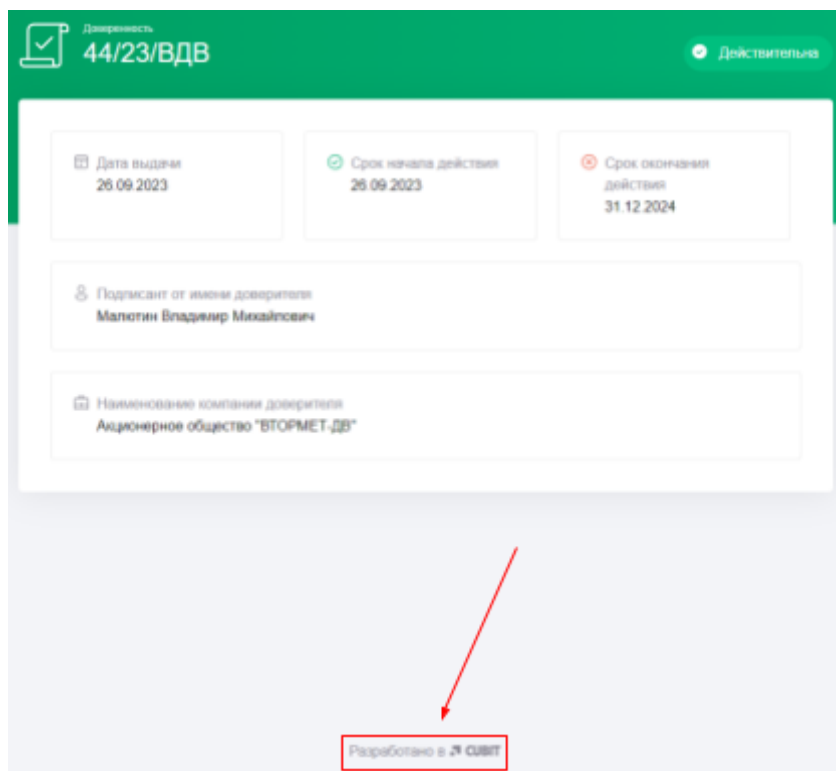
Доверенность
44/23/ВДВ

Действительна

Дата выдачи
26.09.2023

Срок начала действия
26.09.2023

Срок окончания действия
31.12.2024

Подписант от имени доверителя
Малотин Владимир Михайлович

Наименование компании доверителя
Акционерное общество "ВТОРМЕТ-ДВ"

Разработано в CUBIT